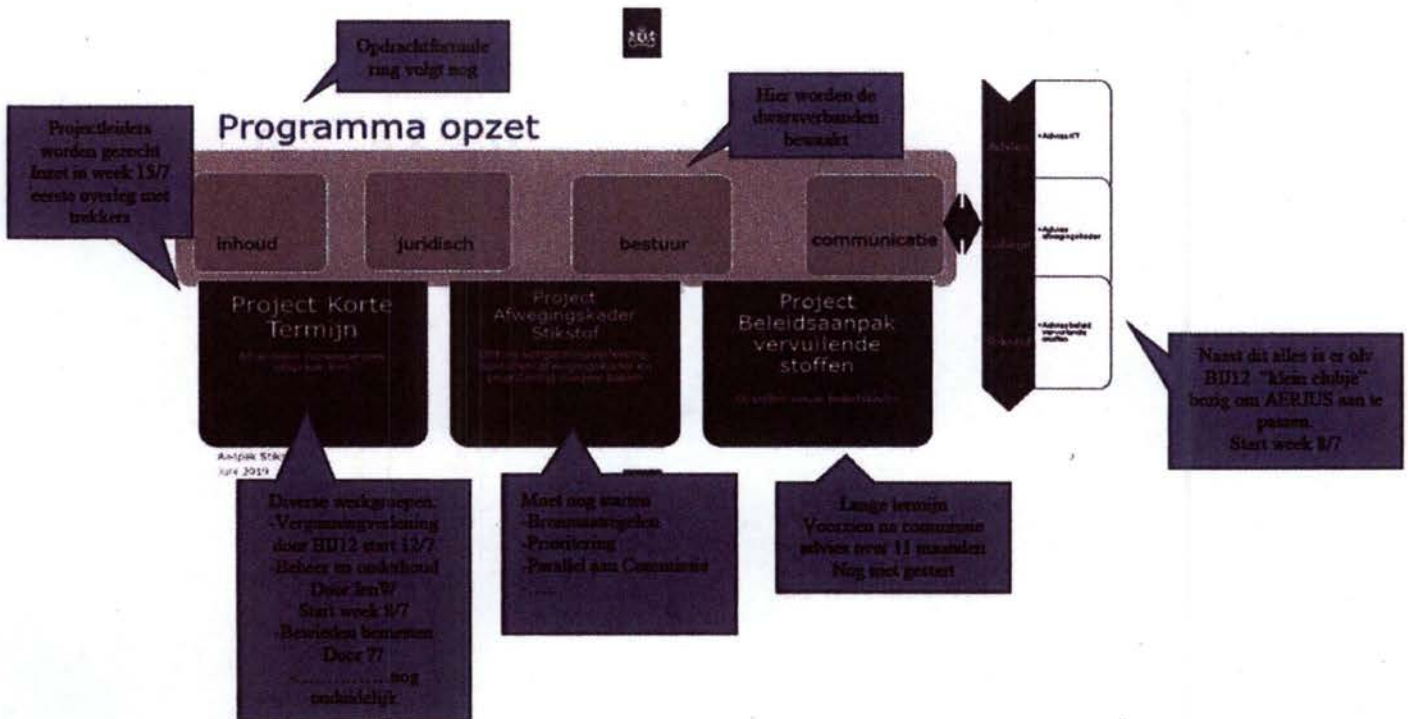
Opdrachtformuleering volgt nog

Programma opzet

Projectleiders worden gezocht Inzet in week 15/7 eerste overleg met trekkers

Hier worden de dwarsverbanden bewaakt

inhoud

juridisch

bestuur

communicatie

Advies

Advies KT

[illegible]

Advies afwegingskader

Stikstof

Advies beleid vervuilende stoffen

Project Korte Termijn

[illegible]

Project Afwegingskader Stikstof

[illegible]

Project Beleidsaanpak vervuilende stoffen

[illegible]

Aanpak Stik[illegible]
Juni 2019

Naast dit alles is er olv BIJ12 "klein clubje" bezig om AERIUS aan te passen. Start week 8/7

Diverse werkgroepen:
-Vergunningverlening door BIJ12 start 12/7
-Beheer en onderhoud Door Ien/W? Start week 8/7
-Bewieden bemesten Door ??
-……………nog onduidelijk

Moet nog starten
-Bronmaatregelen
-Prioritering
-Parallel aan Commissie
-…..

Lange termijn
Voorzien na commissie advies over 11 maanden
Nog niet gestart